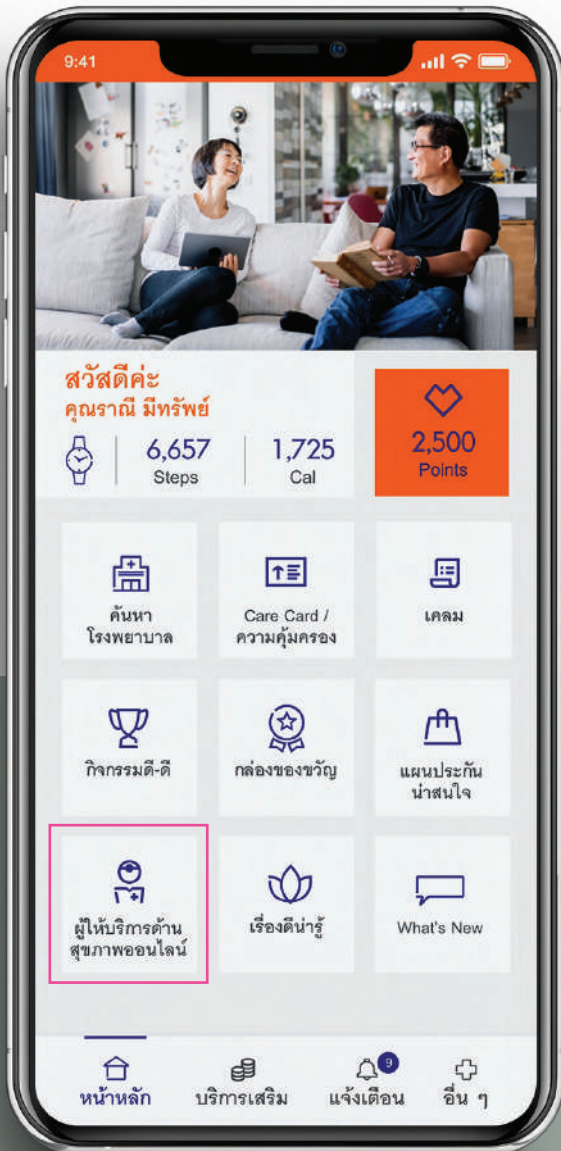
9:41

สวัสดีค่ะ
คุณราณี มีทรัพย์

6,657
Steps

1,725
Cal

2,500
Points

ค้นหา
โรงพยาบาล

Care Card /
ความคุ้มครอง

เคลม

กิจกรรมดี-ดี

กล่องของขวัญ

แผนประกัน
น่าสนใจ

ผู้ให้บริการด้าน
สุขภาพออนไลน์

เรื่องดีน่ารู้

What's New

หน้าหลัก

บริการเสริม

9
แจ้งเตือน

อื่น ๆ